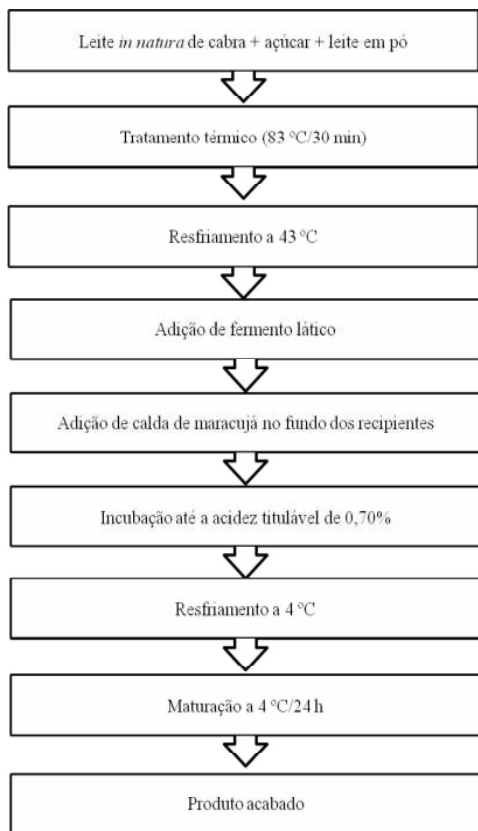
Leite *in natura* de cabra + açúcar + leite em pó

Tratamento térmico (83 °C/30 min)

Resfriamento a 43 °C

Adição de fermento lático

Adição de calda de maracujá no fundo dos recipientes

Incubação até a acidez titulável de 0,70%

Resfriamento a 4 °C

Maturação a 4 °C/24 h

Produto acabado